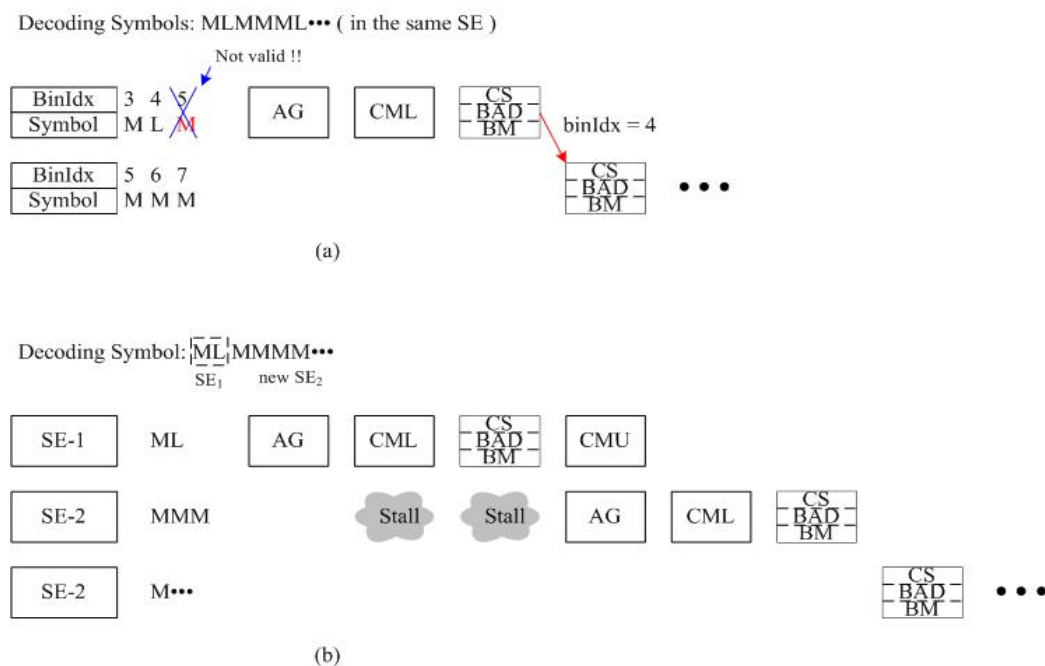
Decoding Symbols: MLMMML••• ( in the same SE )

Not valid !!

| BinIdx | 3 | 4 | 5 |
|---|---|---|---|
| Symbol | M | L | M |

AG

CML

CS
BAD
BM

binIdx = 4

| BinIdx | 5 | 6 | 7 |
|---|---|---|---|
| Symbol | M | M | M |

CS
BAD
BM

•••

(a)

Decoding Symbol: ML MMMM•••
$SE_1$ new $SE_2$

SE-1 ML AG CML CS BAD BM CMU

SE-2 MMM Stall Stall AG CML CS BAD BM

SE-2 M••• CS BAD BM •••

(b)